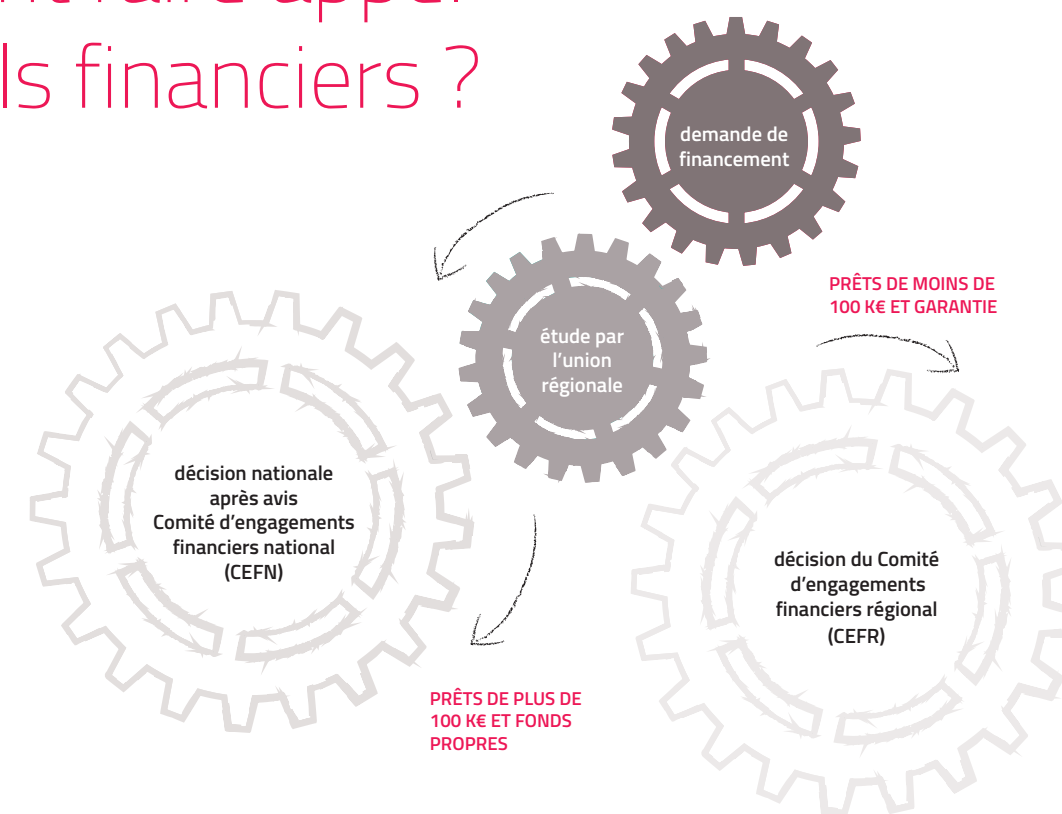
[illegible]t faire appel
ls financiers ?

demande de financement

étude par l'union régionale

PRÊTS DE MOINS DE 100 K€ ET GARANTIE

décision nationale après avis Comité d'engagements financiers national (CEFN)

décision du Comité d'engagements financiers régional (CEFR)

PRÊTS DE PLUS DE 100 K€ ET FONDS PROPRES